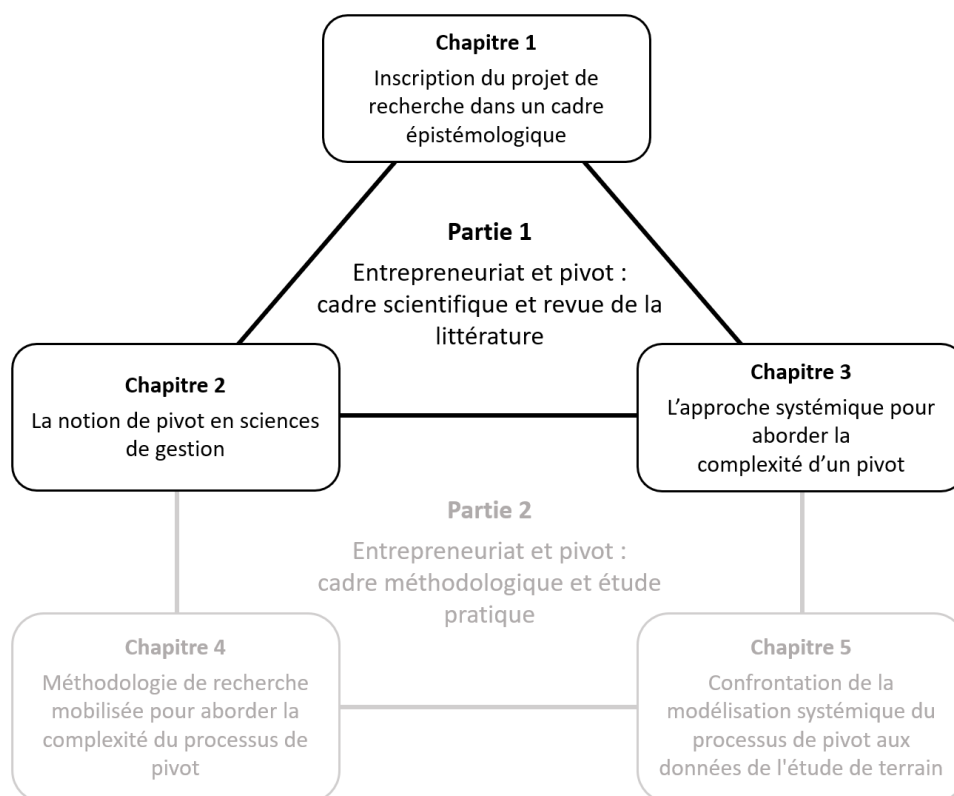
**Chapitre 1**
Inscription du projet de recherche dans un cadre épistémologique

**Partie 1**
Entrepreneuriat et pivot : cadre scientifique et revue de la littérature

**Chapitre 2**
La notion de pivot en sciences de gestion

**Chapitre 3**
L'approche systémique pour aborder la complexité d'un pivot

**Partie 2**
Entrepreneuriat et pivot : cadre méthodologique et étude pratique

**Chapitre 4**
Méthodologie de recherche mobilisée pour aborder la complexité du processus de pivot

**Chapitre 5**
Confrontation de la modélisation systémique du processus de pivot aux données de l'étude de terrain